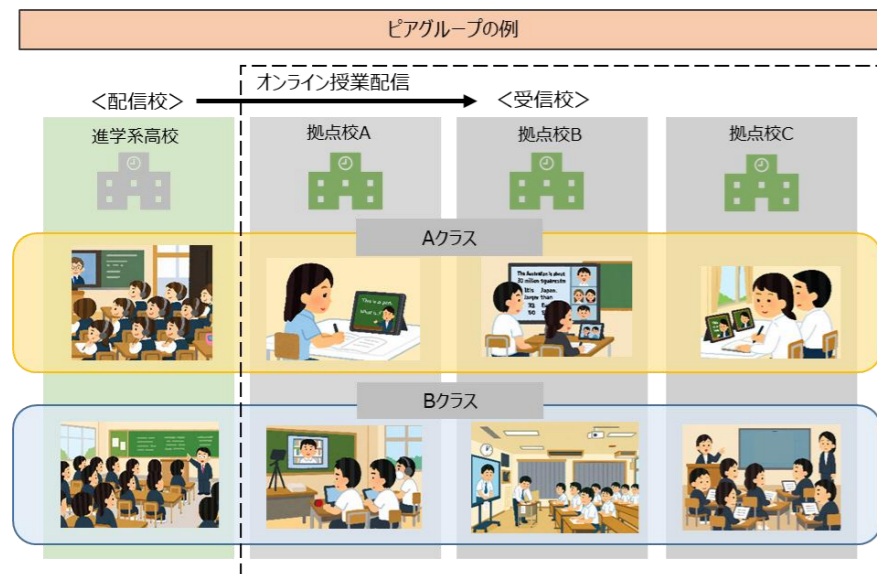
ピアグループの例

オンライン授業配信

<配信校>

<受信校>

進学系高校

拠点校A

拠点校B

拠点校C

Aクラス

This is a pen.
What's

The Australian is about 30 million kilometers
This Japan
Japan than
90

Bクラス